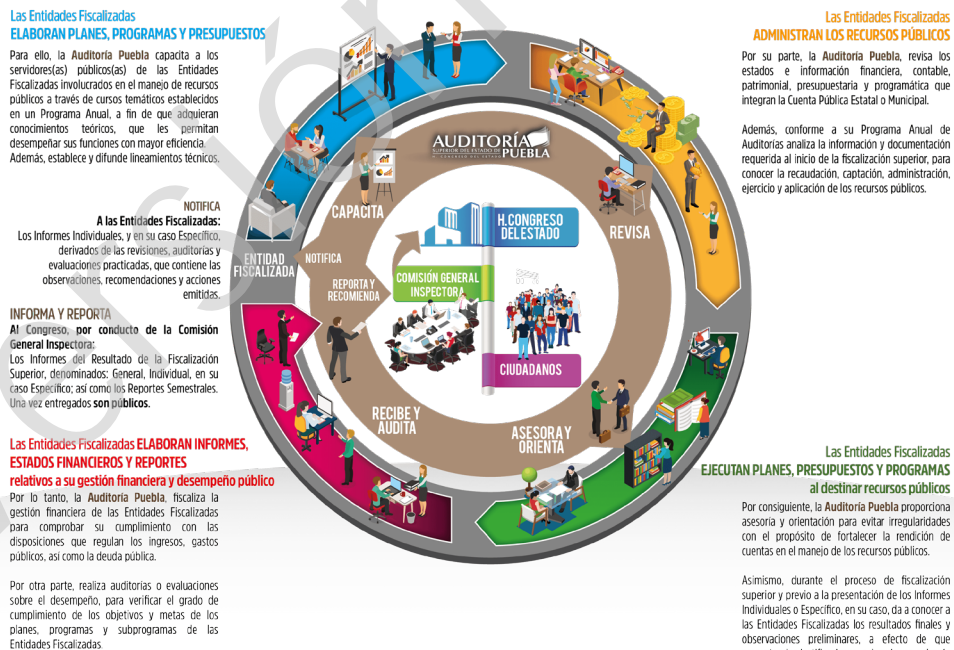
Las Entidades Fiscalizadas
ELABORAN PLANES, PROGRAMAS Y PRESUPUESTOS

Para ello, la Auditoría Puebla capacita a los servidores(as) públicos(as) de las Entidades Fiscalizadas involucrados en el manejo de recursos públicos a través de cursos temáticos establecidos en un Programa Anual, a fin de que adquieran conocimientos teóricos, que les permitan desempeñar sus funciones con mayor eficiencia. Además, establece y difunde lineamientos técnicos.

NOTIFICA
A las Entidades Fiscalizadas:
Los Informes Individuales, y en su caso Específico, derivados de las revisiones, auditorías y evaluaciones practicadas, que contiene las observaciones, recomendaciones y acciones emitidas.

INFORMA Y REPORTA
Al Congreso, por conducto de la Comisión General Inspectora:
Los Informes del Resultado de la Fiscalización Superior, denominados: General, Individual, en su caso Específico; así como los Reportes Semestrales. Una vez entregados son públicos.

Las Entidades Fiscalizadas ELABORAN INFORMES, ESTADOS FINANCIEROS Y REPORTES
relativos a su gestión financiera y desempeño público

Por lo tanto, la Auditoría Puebla, fiscaliza la gestión financiera de las Entidades Fiscalizadas para comprobar su cumplimiento con las disposiciones que regulan los ingresos, gastos públicos, así como la deuda pública.

Por otra parte, realiza auditorías o evaluaciones sobre el desempeño, para verificar el grado de cumplimiento de los objetivos y metas de los planes, programas y subprogramas de las Entidades Fiscalizadas.

Las Entidades Fiscalizadas
ADMINISTRAN LOS RECURSOS PÚBLICOS

Por su parte, la Auditoría Puebla, revisa los estados e información financiera, contable, patrimonial, presupuestaria y programática que integran la Cuenta Pública Estatal o Municipal.

Además, conforme a su Programa Anual de Auditorías analiza la información y documentación requerida al inicio de la fiscalización superior, para conocer la recaudación, captación, administración, ejercicio y aplicación de los recursos públicos.

AUDITORÍA SUPERIOR DEL ESTADO DE PUEBLA
H. CONGRESO DEL ESTADO

CAPACITA
REVISA
ENTIDAD FISCALIZADA
NOTIFICA
REPORTA Y RECOMIENDA
H.CONGRESO DEL ESTADO
COMISIÓN GENERAL INSPECTORA
CIUDADANOS
RECIBE Y AUDITA
ASESORA Y ORIENTA

Las Entidades Fiscalizadas
EJECUTAN PLANES, PRESUPUESTOS Y PROGRAMAS
al destinar recursos públicos

Por consiguiente, la Auditoría Puebla proporciona asesoría y orientación para evitar irregularidades con el propósito de fortalecer la rendición de cuentas en el manejo de los recursos públicos.

Asimismo, durante el proceso de fiscalización superior y previo a la presentación de los Informes Individuales o Específico, en su caso, da a conocer a las Entidades Fiscalizadas los resultados finales y observaciones preliminares, a efecto de que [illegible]